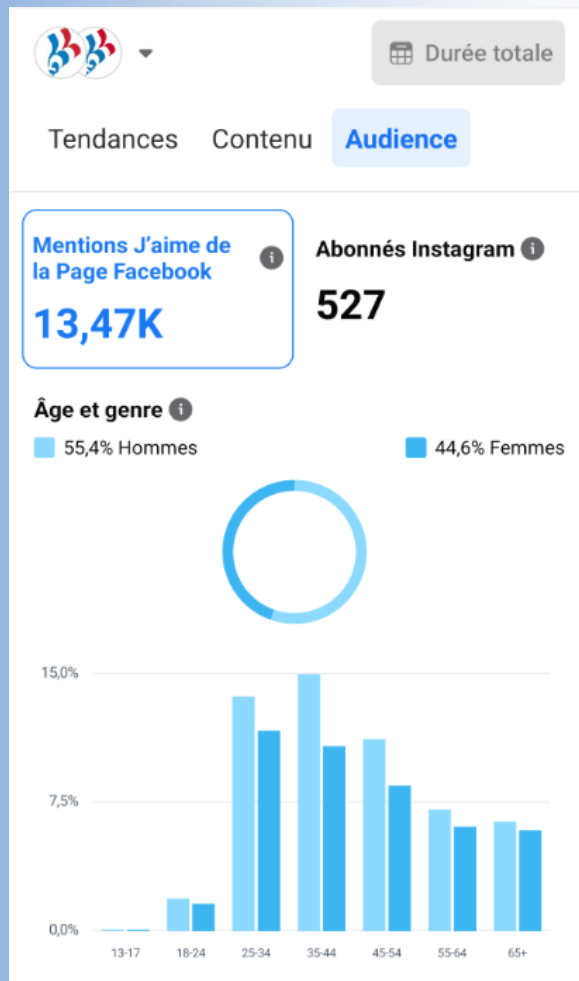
Durée totale

Tendances Contenu Audience

Mentions J'aime de la Page Facebook

13,47K

Abonnés Instagram

527

Âge et genre

55,4% Hommes

44,6% Femmes

15,0%

7,5%

0,0%

13-17 18-24 25-34 35-44 45-54 55-64 65+